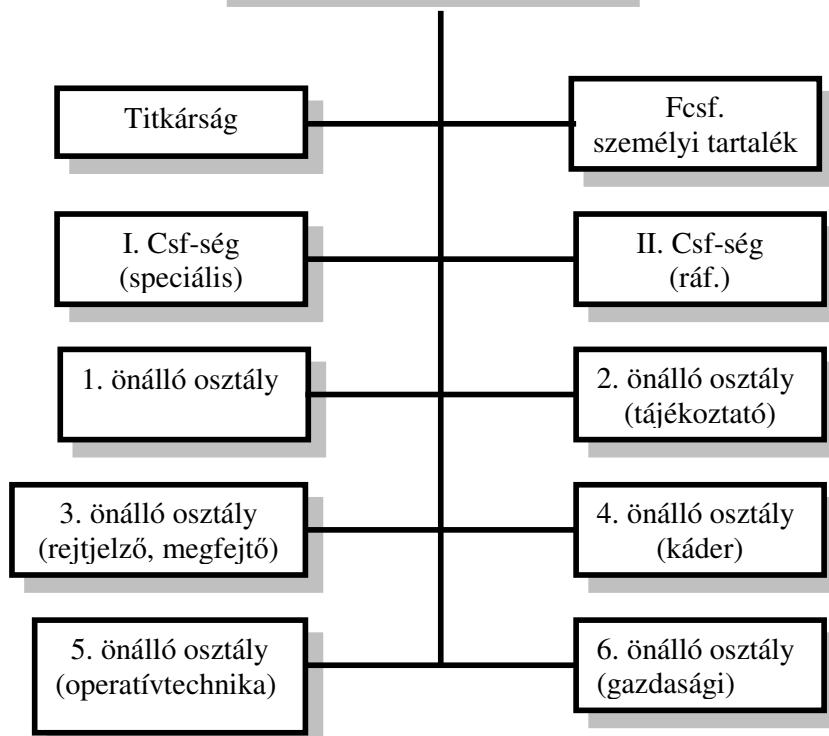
Titkárság

Fcsf. személyi tartalék

I. Csf-ség (speciális)

II. Csf-ség (ráf.)

1. önálló osztály

2. önálló osztály (tájékoztató)

3. önálló osztály (rejtjelző, megfejtő)

4. önálló osztály (káder)

5. önálló osztály (operatívtechnika)

6. önálló osztály (gazdasági)